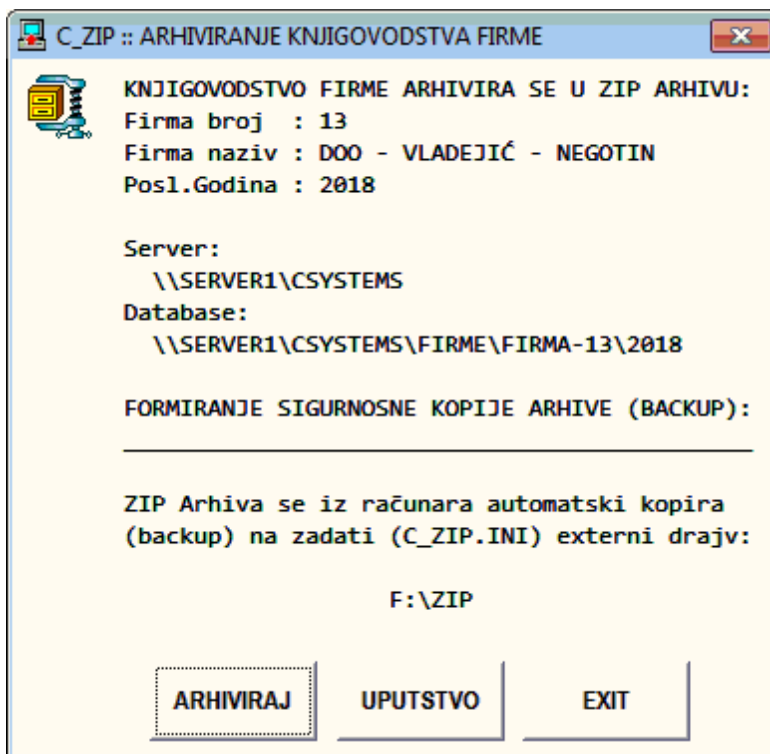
C_ZIP :: ARHIVIRANJE KNJIGOVODSTVA FIRME

KNJIGOVODSTVO FIRME ARHIVIRA SE U ZIP ARHIVU:
Firma broj : 13
Firma naziv : DOO - VLADEJIĆ - NEGOTIN
Posl.Godina : 2018

Server:
\\SERVER1\CSYSTEMS
Database:
\\SERVER1\CSYSTEMS\FIRME\FIRMA-13\2018

FORMIRANJE SIGURNOSNE KOPIJE ARHIVE (BACKUP):

ZIP Arhiva se iz računara automatski kopira (backup) na zadati (C_ZIP.INI) externi drajv:

F:\ZIP

ARHIVIRAJ
UPUTSTVO
EXIT